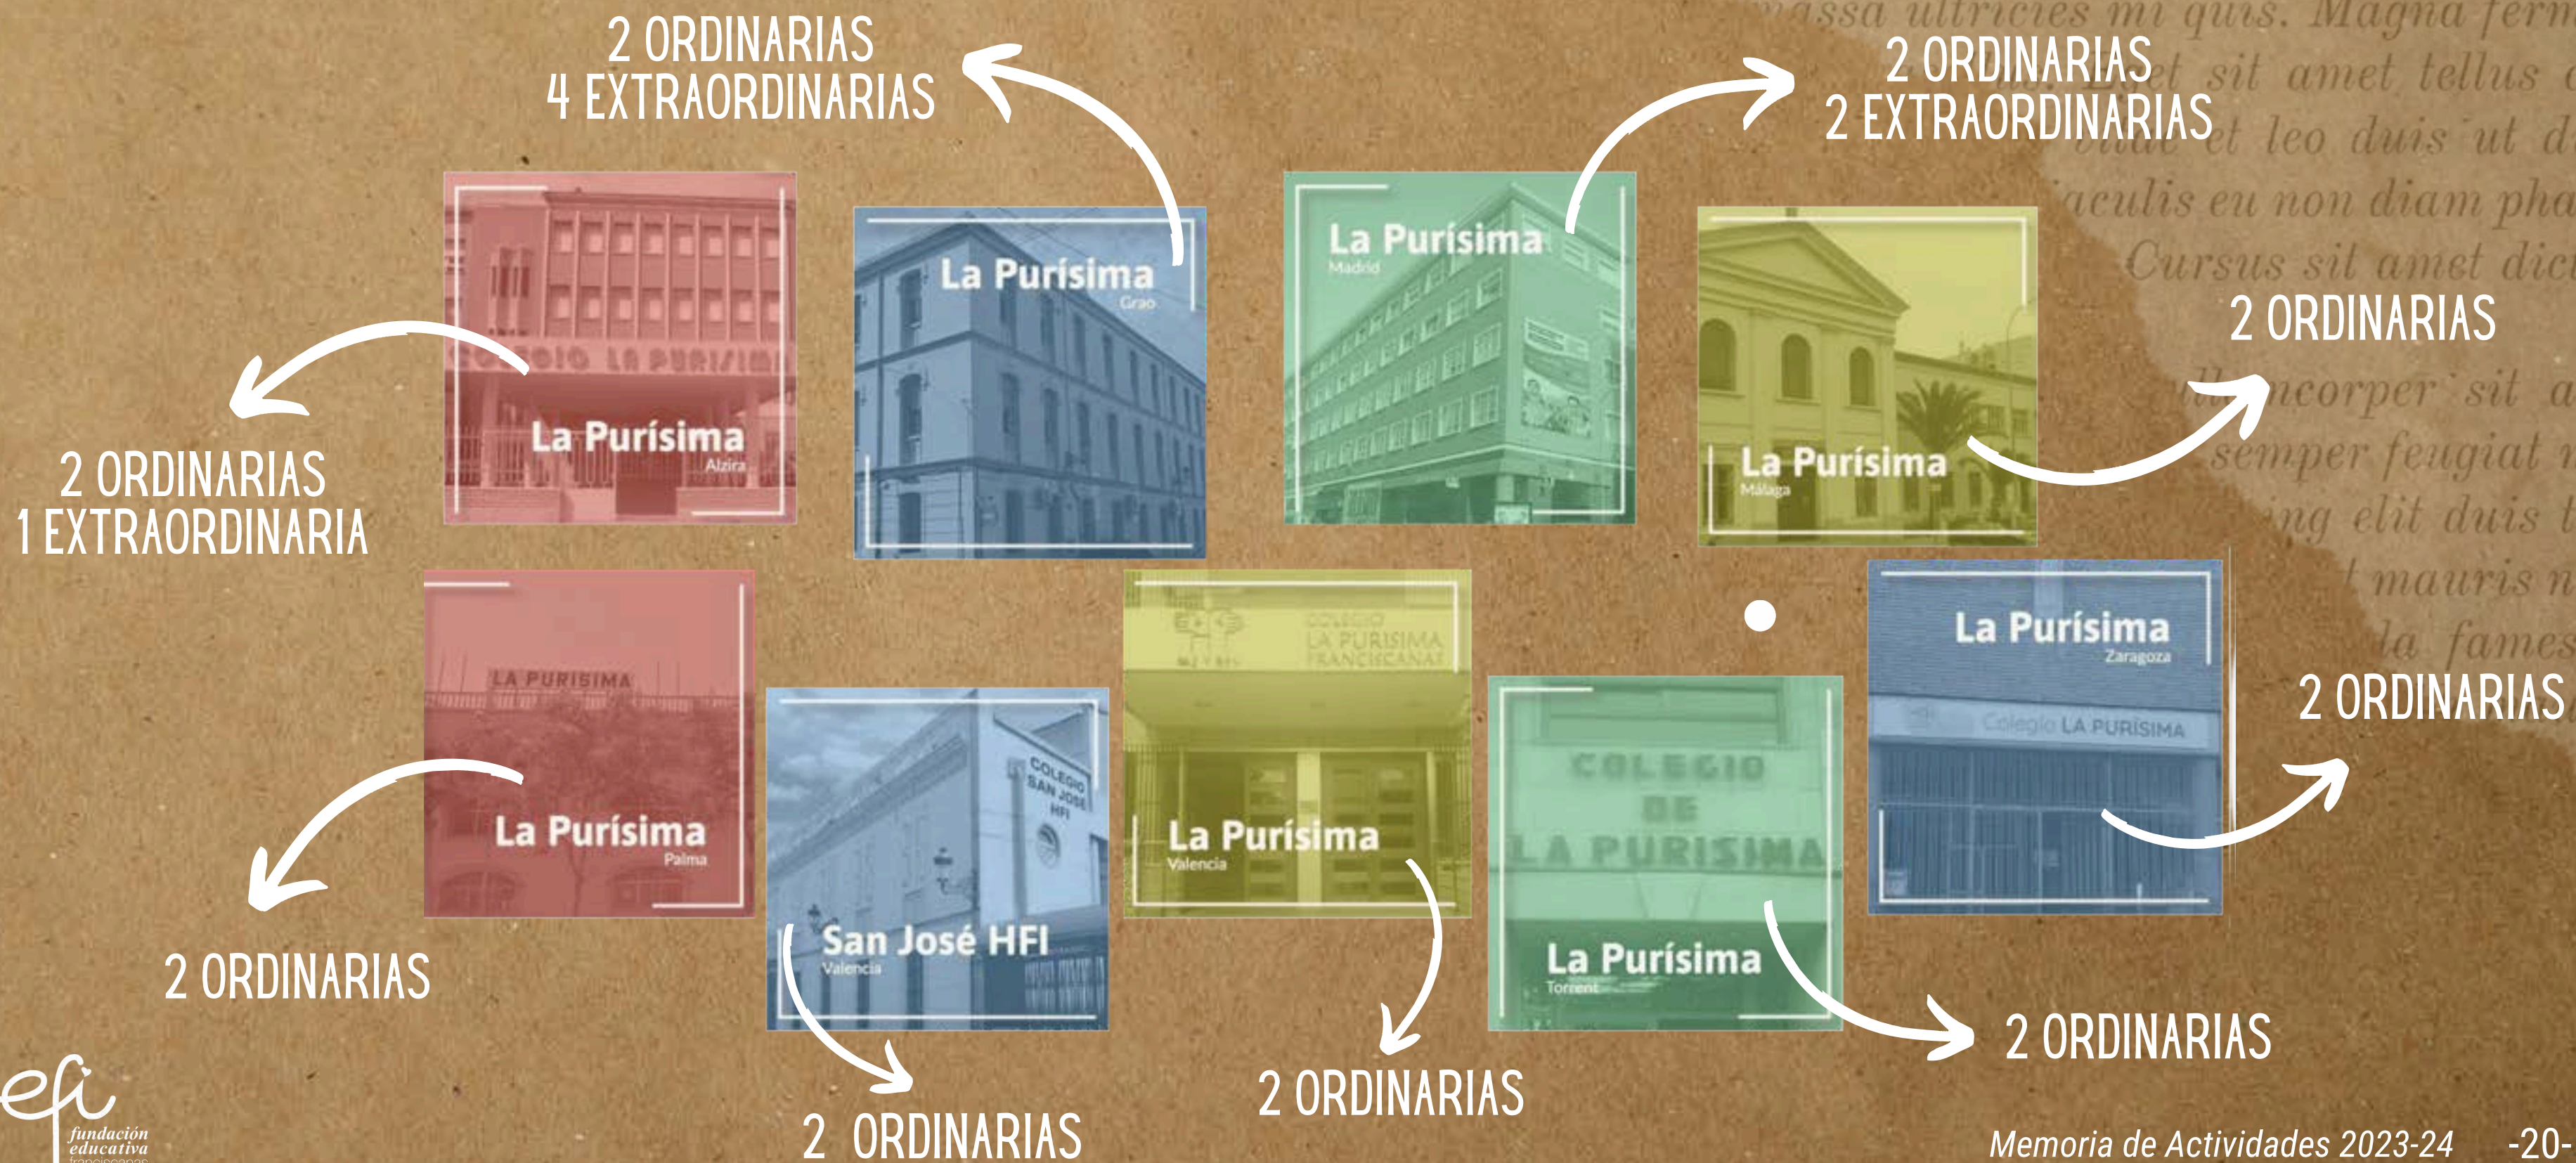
2 ORDINARIAS
4 EXTRAORDINARIAS

2 ORDINARIAS
2 EXTRAORDINARIAS

La Purísima
Alzira

La Purísima
Grao

La Purísima
Madrid

La Purísima
Málaga

2 ORDINARIAS

2 ORDINARIAS
1 EXTRAORDINARIA

LA PURISIMA

La Purísima
Palma

COLEGIO SAN JOSE HFI

San José HFI
Valencia

COLEGIO LA PURISIMA FRANCISCANAS

La Purísima
Valencia

COLEGIO DE LA PURISIMA

La Purísima
Torrent

La Purísima
Zaragoza

Colegio LA PURISIMA

2 ORDINARIAS

2 ORDINARIAS

2 ORDINARIAS

2 ORDINARIAS

2 ORDINARIAS

efi fundación educativa franciscanas

Memoria de Actividades 2023-24 -20-